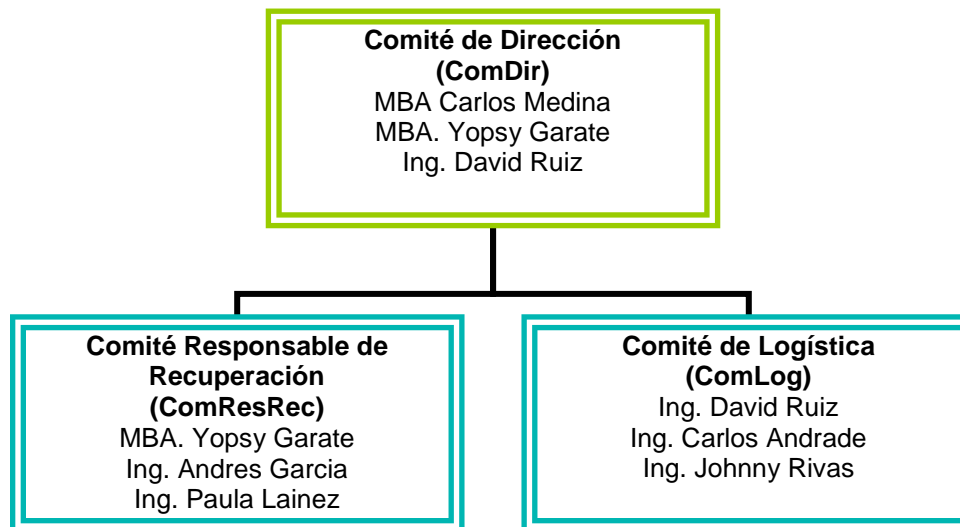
Comité de Dirección
(ComDir)
MBA Carlos Medina
MBA. Yopsy Garate
Ing. David Ruiz

Comité Responsable de Recuperación
(ComResRec)
MBA. Yopsy Garate
Ing. Andres Garcia
Ing. Paula Lainez

Comité de Logística
(ComLog)
Ing. David Ruiz
Ing. Carlos Andrade
Ing. Johnny Rivas